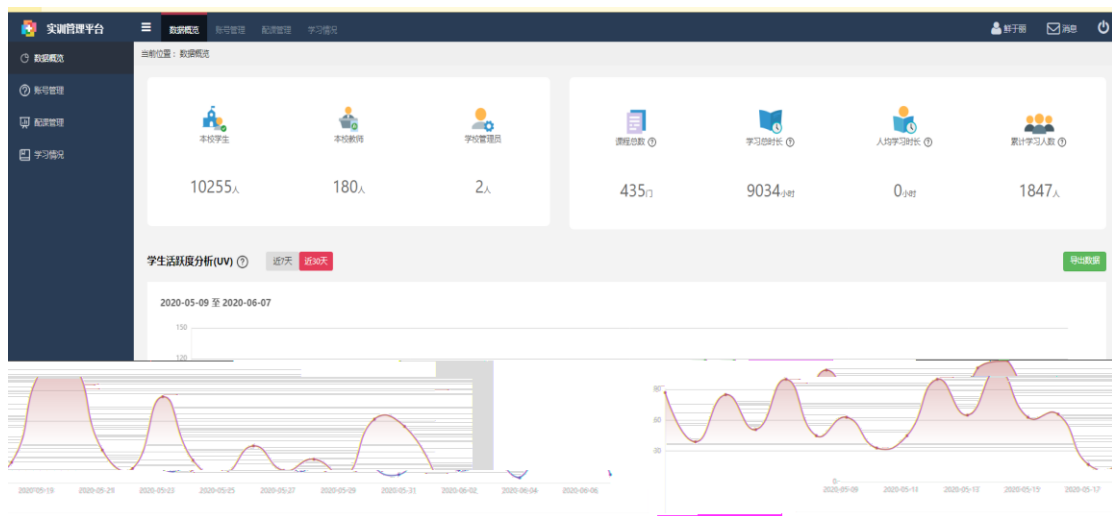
实训管理平台

数据概览 账号管理 配课管理 学习情况

鲜于丽 消息

数据概览
账号管理
配课管理
学习情况

当前位置： 数据概览

本校学生
10255人

本校教师
180人

学校管理员
2人

课程总数
435门

学习总时长
9034小时

人均学习时长
0小时

累计学习人数
1847人

学生活跃度分析(UV)

近7天 近30天

导出数据

2020-05-09 至 2020-06-07

150
120

2020-05-19 2020-05-21 2020-05-23 2020-05-25 2020-05-27 2020-05-29 2020-05-31 2020-06-02 2020-06-04 2020-06-06

90
60
30
0

2020-05-09 2020-05-11 2020-05-13 2020-05-15 2020-05-17